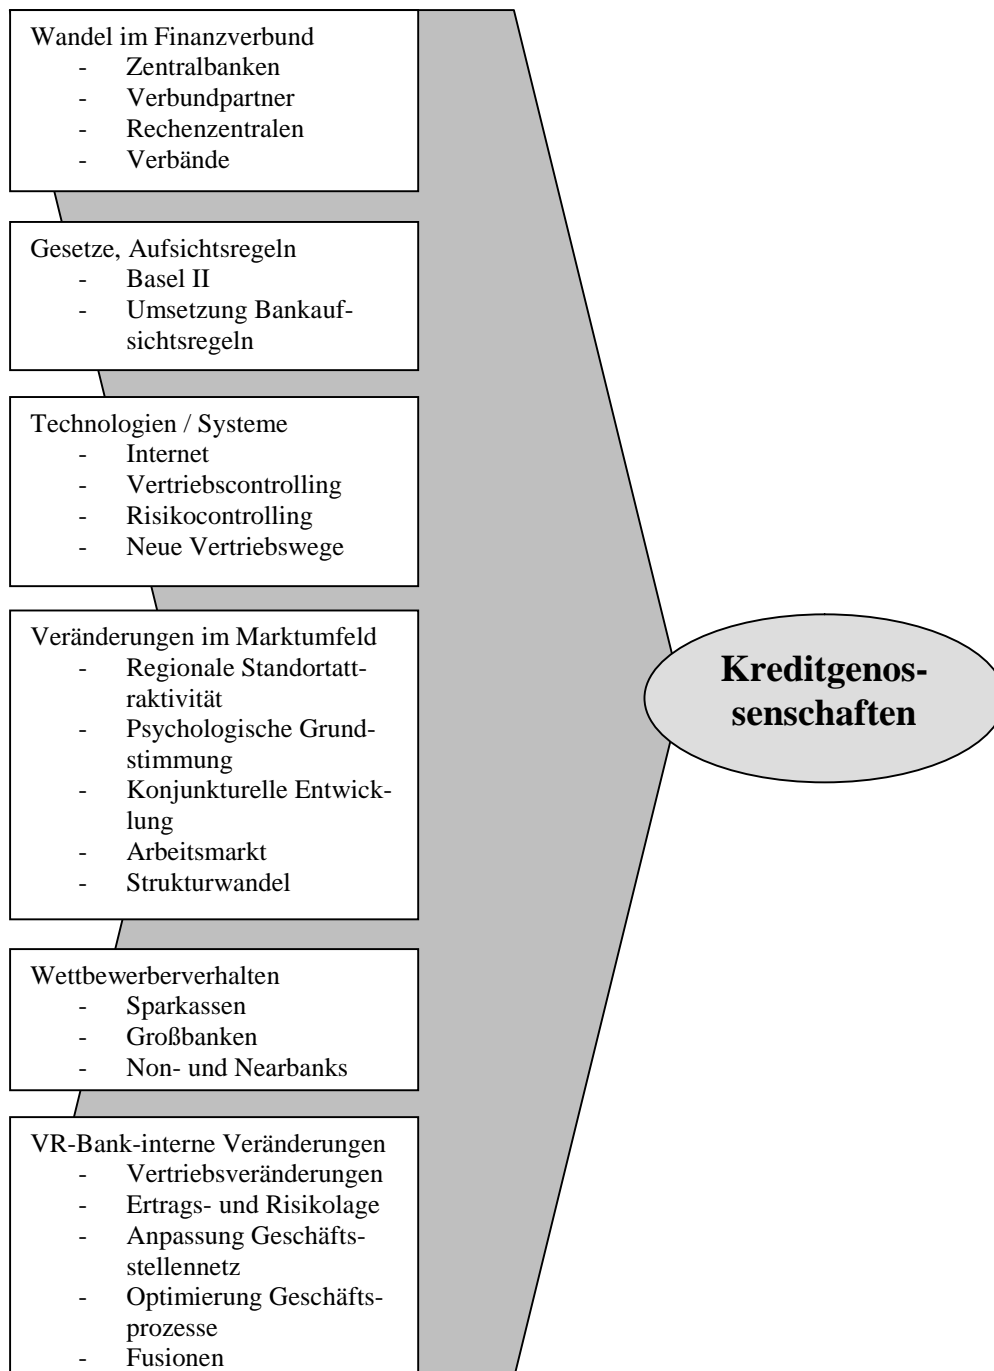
Wandel im Finanzverbund
- Zentralbanken
- Verbundpartner
- Rechenzentralen
- Verbände

Gesetze, Aufsichtsregeln
- Basel II
- Umsetzung Bankaufsichtsregeln

Technologien / Systeme
- Internet
- Vertriebscontrolling
- Risikocontrolling
- Neue Vertriebswege

Veränderungen im Marktumfeld
- Regionale Standortattraktivität
- Psychologische Grundstimmung
- Konjunkturelle Entwicklung
- Arbeitsmarkt
- Strukturwandel

Wettbewerberverhalten
- Sparkassen
- Großbanken
- Non- und Nearbanks

VR-Bank-interne Veränderungen
- Vertriebsveränderungen
- Ertrags- und Risikolage
- Anpassung Geschäftsstellennetz
- Optimierung Geschäftsprozesse
- Fusionen

Kreditgenossenschaften